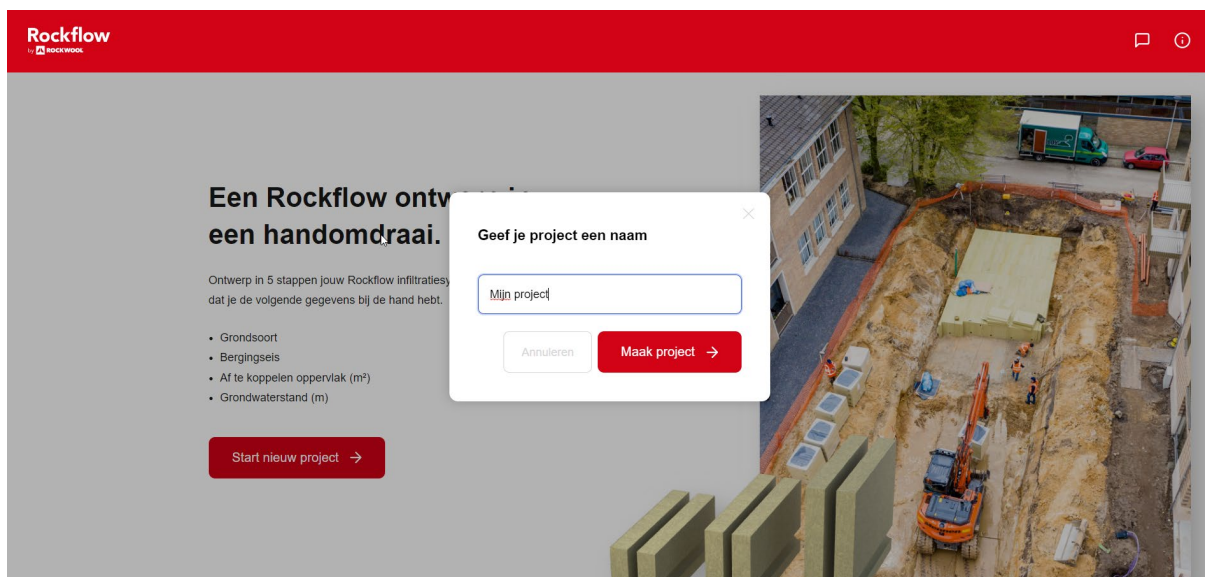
Rockflow
by ROCKWOOL

Een Rockflow ontw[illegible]
een handomdraai.

Ontwerp in 5 stappen jouw Rockflow infiltratiesy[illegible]
dat je de volgende gegevens bij de hand hebt.

- Grondsoort
- Bergingseis
- Af te koppelen oppervlak (m²)
- Grondwaterstand (m)

Start nieuw project →

Geef je project een naam

Mijn project

Annuleren

Maak project →